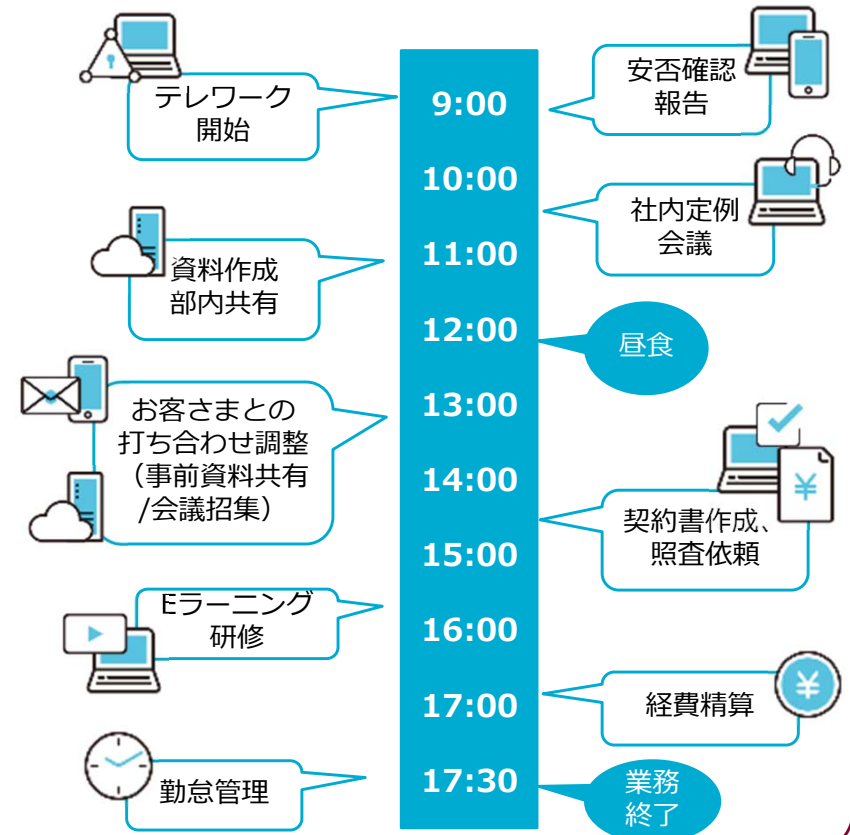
9:00
テレワーク開始
安否確認報告
10:00
社内定例会議
11:00
資料作成部内共有
12:00
昼食
13:00
お客さまとの打ち合わせ調整（事前資料共有/会議招集）
14:00
¥
契約書作成、照査依頼
15:00
16:00
Eラーニング研修
17:00
¥
経費精算
17:30
勤怠管理
業務終了